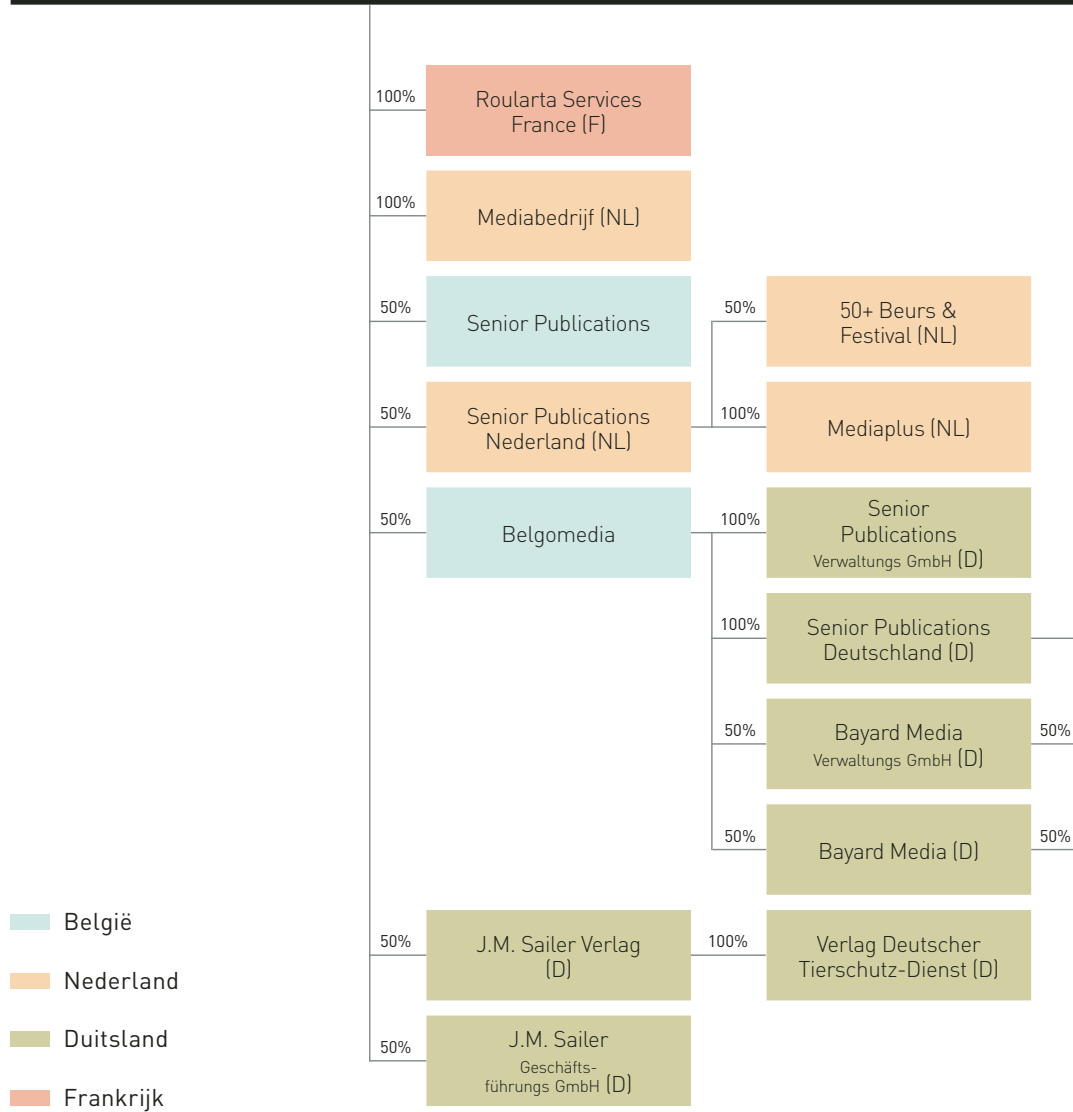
100%
Roularta Services France (F)

100%
Mediabedrijf (NL)

50%
Senior Publications

50%
50+ Beurs & Festival (NL)

50%
Senior Publications Nederland (NL)

100%
Mediaplus (NL)

50%
Belgomedia

100%
Senior Publications Verwaltungs GmbH (D)

100%
Senior Publications Deutschland (D)

50%
Bayard Media Verwaltungs GmbH (D)
50%

50%
Bayard Media (D)
50%

50%
J.M. Sailer Verlag (D)

100%
Verlag Deutscher Tierschutz-Dienst (D)

50%
J.M. Sailer Geschäftsführungs GmbH (D)

België

Nederland

Duitsland

Frankrijk